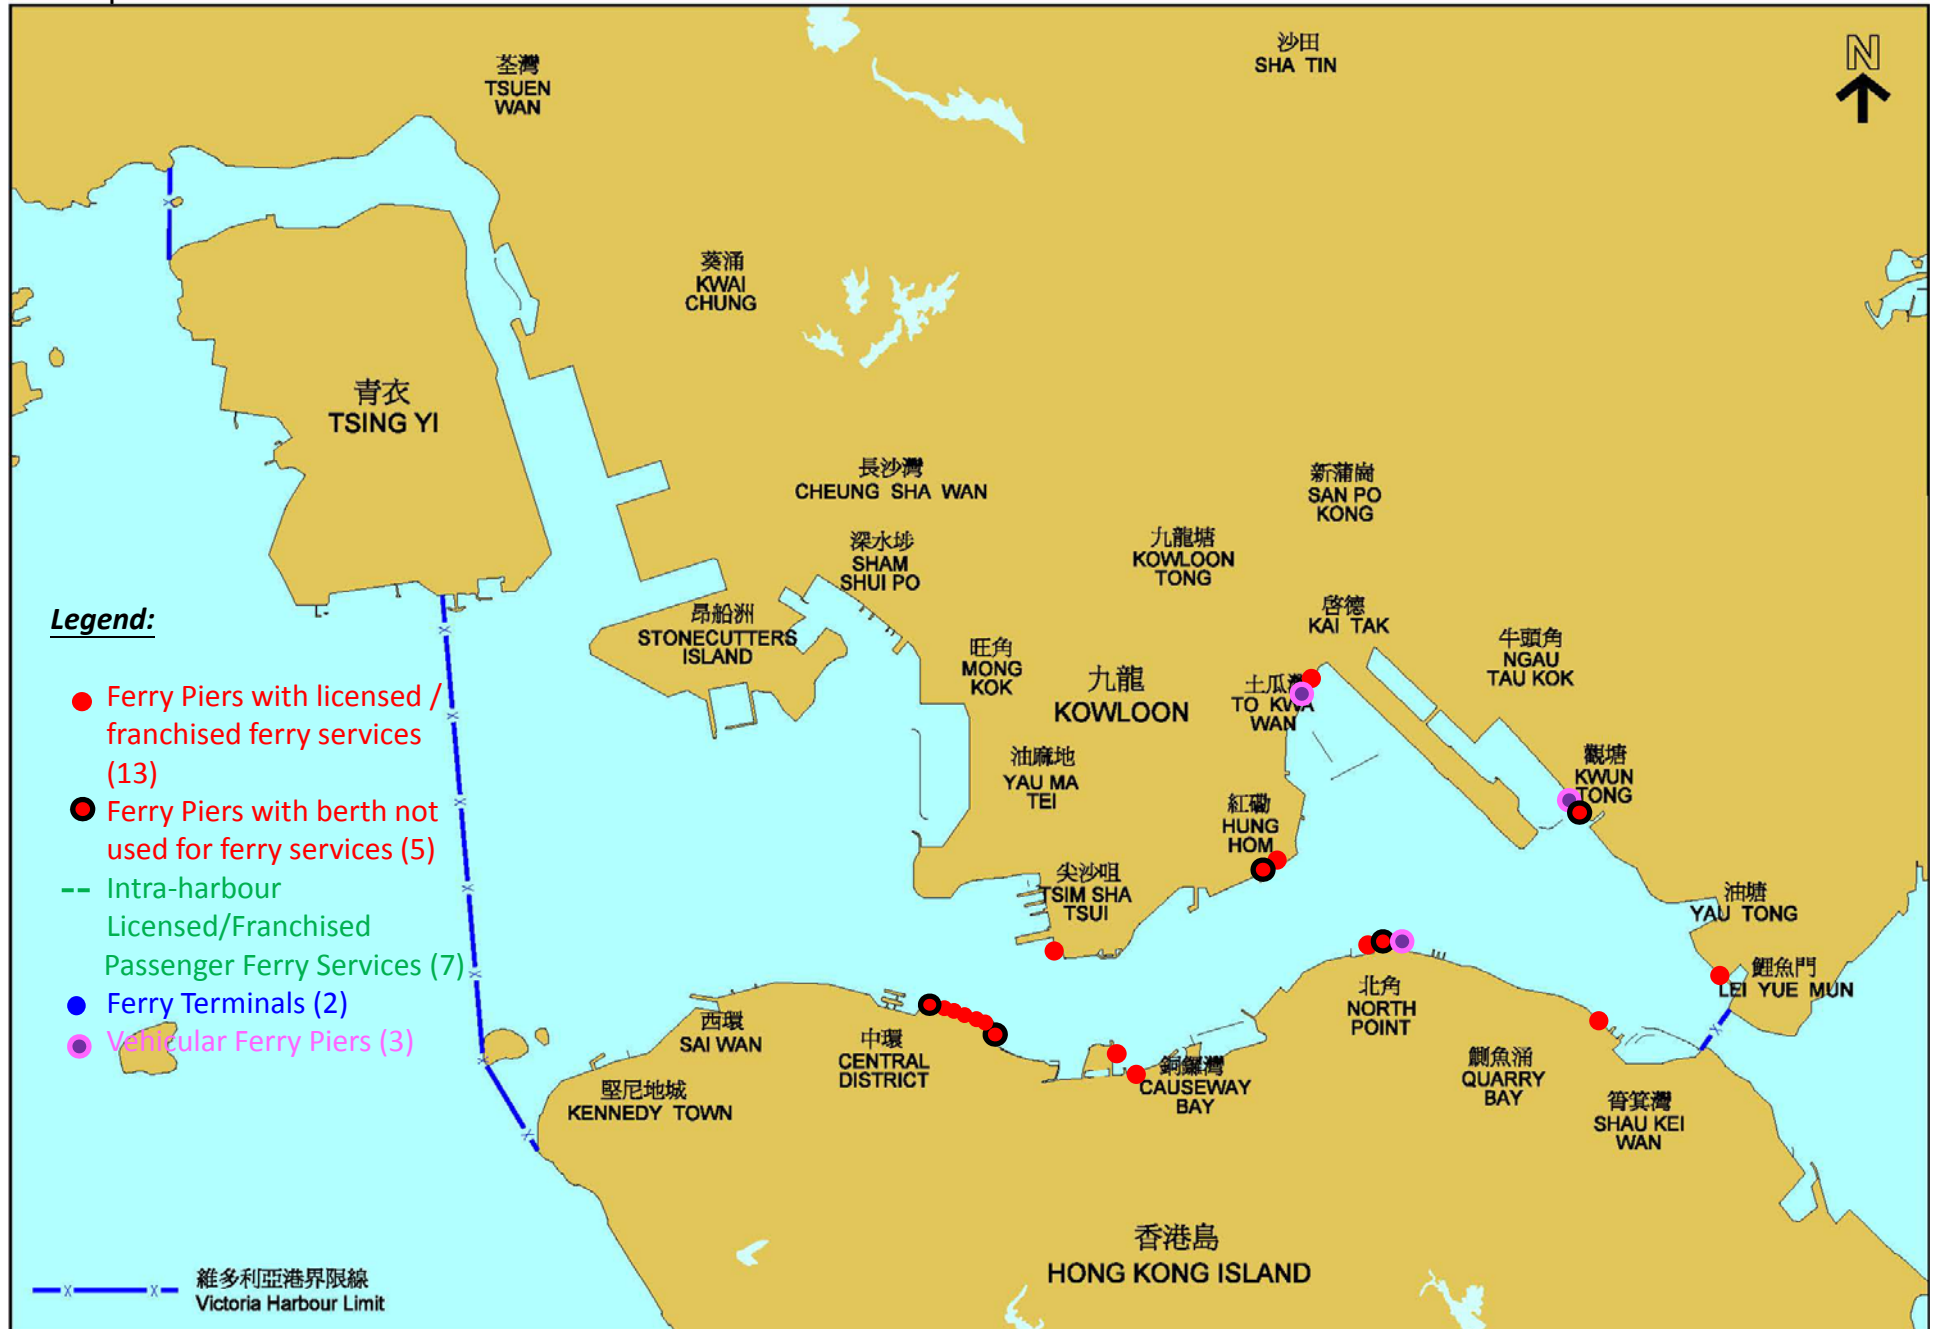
N

荃灣
TSUEN WAN

沙田
SHA TIN

葵涌
KWAI CHUNG

青衣
TSING YI

長沙灣
CHEUNG SHA WAN

新蒲崗
SAN PO KONG

深水埗
SHAM SHUI PO

九龍塘
KOWLOON TONG

昂船洲
STONECUTTERS ISLAND

啓德
KAI TAK

旺角
MONG KOK

九龍
KOWLOON

土瓜灣
TO KWA WAN

牛頭角
NGAU TAU KOK

油麻地
YAU MA TEI

紅磡
HUNG HOM

觀塘
KWUN TONG

尖沙咀
TSIM SHA TSUI

油塘
YAU TONG

鯉魚門
LEI YUE MUN

北角
NORTH POINT

西環
SAI WAN

中環
CENTRAL DISTRICT

銅鑼灣
CAUSEWAY BAY

鰂魚涌
QUARRY BAY

堅尼地城
KENNEDY TOWN

筲箕灣
SHAU KEI WAN

香港島
HONG KONG ISLAND

Legend:

Ferry Piers with licensed / franchised ferry services (13)

Ferry Piers with berth not used for ferry services (5)

Intra-harbour Licensed/Franchised Passenger Ferry Services (7)

Ferry Terminals (2)

Vehicular Ferry Piers (3)

維多利亞港界限線
Victoria Harbour Limit